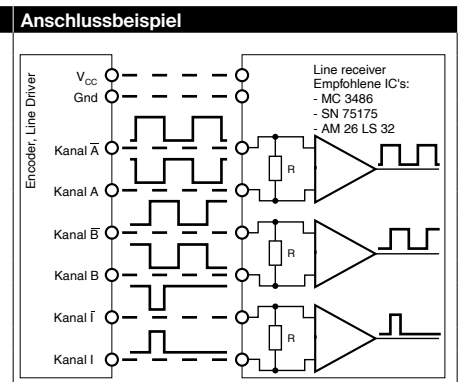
Anschlussbeispiel

Encoder, Line Driver

$V_{CC}$

Gnd

Kanal $\overline{A}$

Kanal A

Kanal $\overline{B}$

Kanal B

Kanal $\overline{I}$

Kanal I

Line receiver
Empfohlene IC's:
- MC 3486
- SN 75175
- AM 26 LS 32

R

R

R